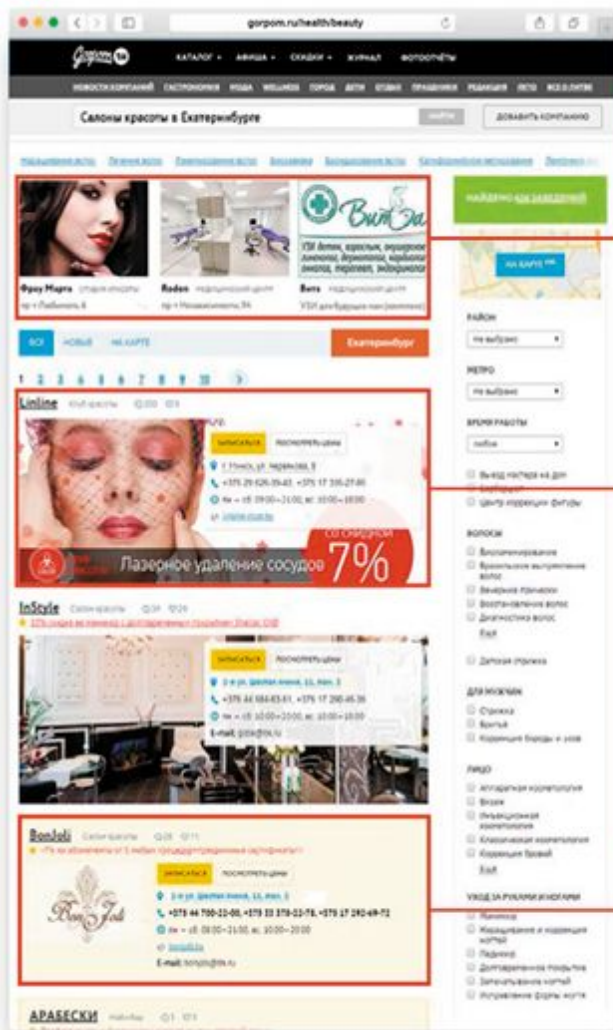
gorpom.ru/health/beauty

Gorpom

КАТАЛОГ • АФИША • СКИДКИ • ЖУРНАЛ ФОТООТЧЕТЫ

НОВОСТИ КОМПАНИЙ ГАСТРОНОМИЯ МОДА WELLNESS ГОРОД ДЕТИ ОТДЫХ ПРАЗДНИКИ РЕДАКЦИЯ ЛЕТО ВСЕ О ЛИТВЕ

Салоны красоты в Екатеринбурге

НАЙТИ

ДОБАВИТЬ КОМПАНИЮ

Наращивание волос Лечение волос Ламинирование волос Биозавивка Биовыпрямление волос Кератиновое выпрямление Ламинирование

Фрау Марта
пр-т Любимова, 6

Rodon медицинский центр
пр-т Независимости, 94

Вита медицинский центр
УЗИ для будущих мам

ВитЭл
УЗИ детям, взрослым, акушерство, гинекология, дерматология, терапия, эндокринология

НАЙДЕНО 636 ЗАВЕДЕНИЙ

НА КАРТЕ

ВСЕ НОВЫЕ НА КАРТЕ

Екатеринбург

1 2 3 4 5 6 7 8 9 10

Linline Клуб красоты

ЗАПИСАТЬСЯ ПОСМОТРЕТЬ ЦЕНЫ

г. Минск, ул. Червякова, 5
+375 29 626-39-43, +375 17 335-27-00
пн – пт: 09:00—21:00, сб: 10:00—18:00
linline.by

Лазерное удаление сосудов

СО СКИДКОЙ
7%

InStyle Салон красоты

ЗАПИСАТЬСЯ ПОСМОТРЕТЬ ЦЕНЫ

2-й пр. Шевченко, 11, пом. 3
+375 44 684-83-61, +375 17 290-45-36
пн – сб: 10:00—21:00, вс: 10:00—20:00
E-mail: gizia@tut.ru

BonJoli Салон красоты

ЗАПИСАТЬСЯ ПОСМОТРЕТЬ ЦЕНЫ

2-й пр. Шевченко, 11, пом. 2
+375 44 700-22-00, +375 33 378-22-78, +375 17 292-69-72
пн – сб: 08:00—21:00, вс: 10:00—20:00
bonjoli.by
E-mail: bonjoli@tut.ru

Bon Joli

АРАБЕСКИ

РАЙОН
не выбрано

МЕТРО
не выбрано

ВРЕМЯ РАБОТЫ
любое

Выезд мастера на дом
Центр коррекции фигуры

ВОЛОСЫ
Биоламинирование
Бразильское выпрямление волос
Вечерние прически
Восстановление волос
Диагностика волос
Ещё

Детская стрижка

ДЛЯ МУЖЧИН
Стрижка
Бритьё
Коррекция бороды и усов

ЛИЦО
Аппаратная косметология
Визаж
Инъекционная косметология
Классическая косметология
Коррекция бровей
Ещё

УХОД ЗА РУКАМИ И НОГАМИ
Маникюр
Наращивание и коррекция ногтей
Педикюр
Долговременное покрытие
Запечатывание ногтей
Исправление формы ногтя